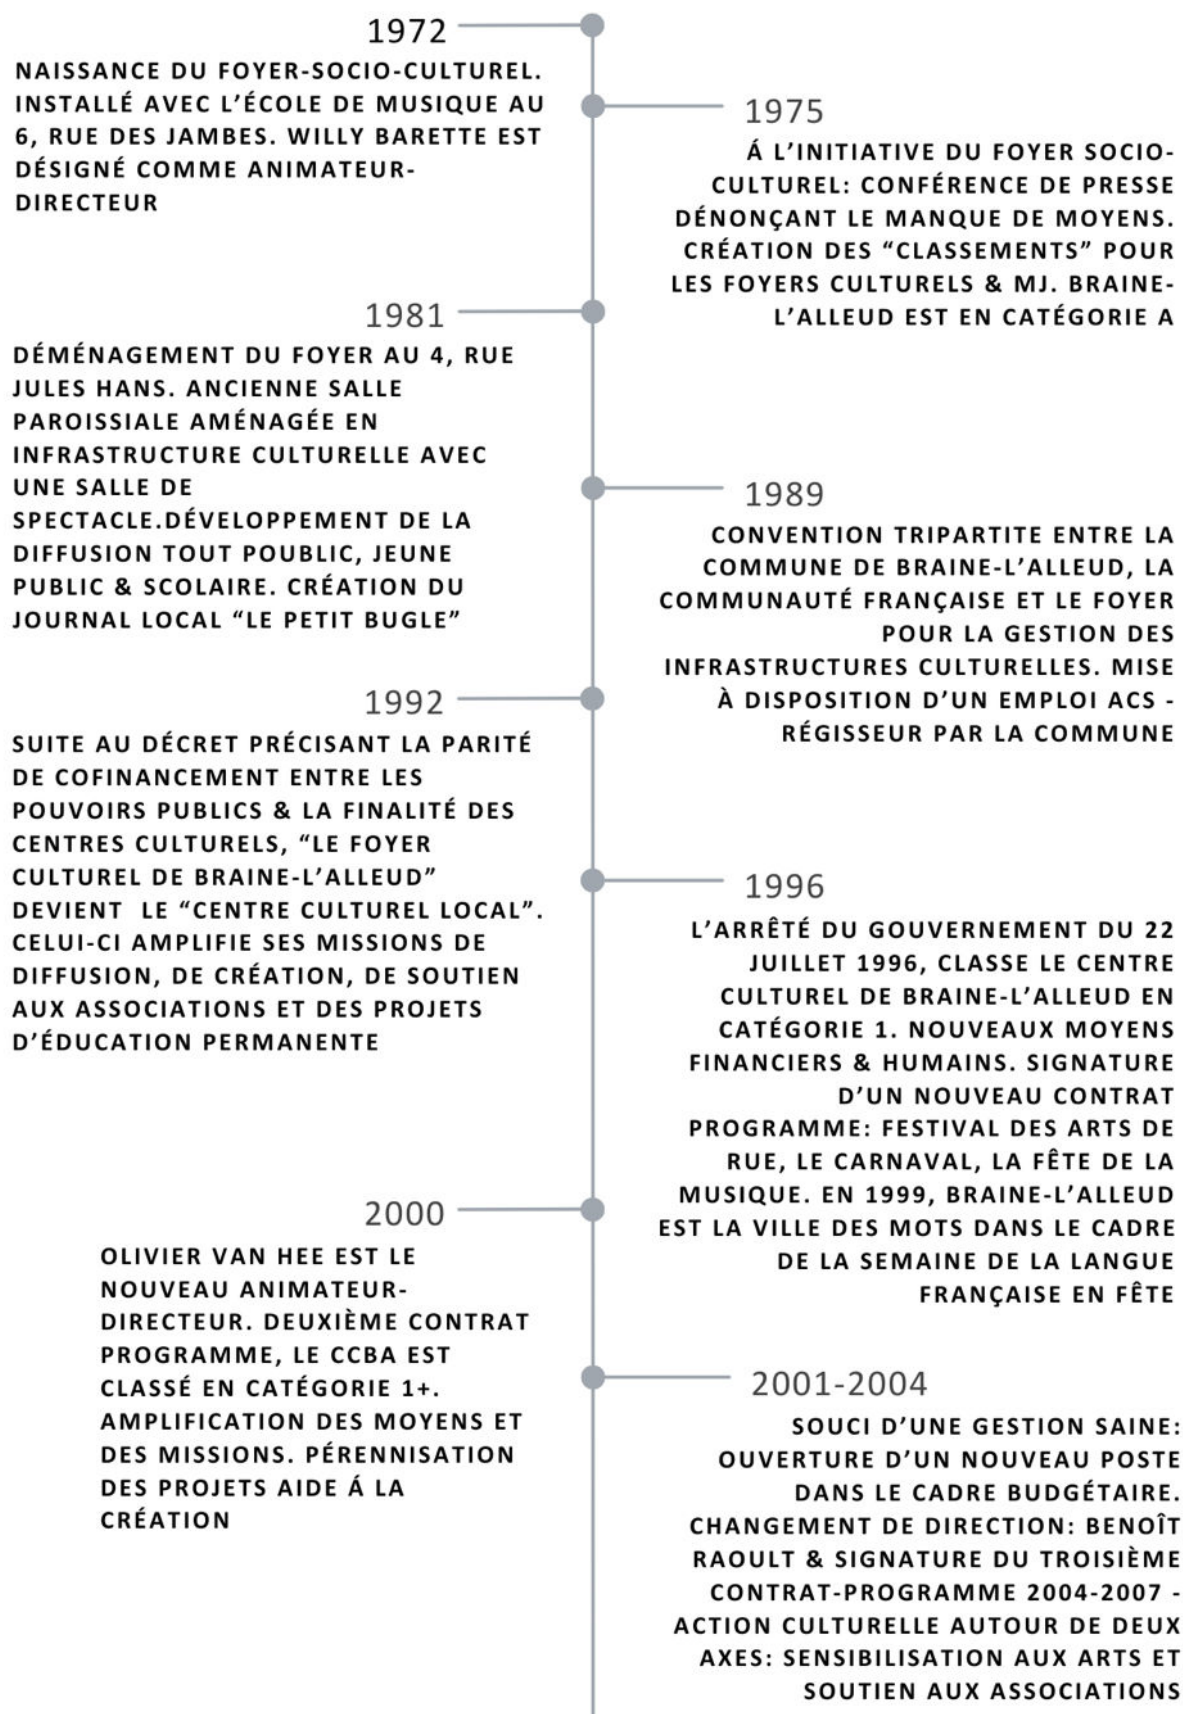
1972

NAISSANCE DU FOYER-SOCIO-CULTUREL. INSTALLÉ AVEC L'ÉCOLE DE MUSIQUE AU 6, RUE DES JAMBES. WILLY BARETTE EST DÉSIGNÉ COMME ANIMATEUR-DIRECTEUR

1975

Á L'INITIATIVE DU FOYER SOCIO-CULTUREL: CONFÉRENCE DE PRESSE DÉNONÇANT LE MANQUE DE MOYENS. CRÉATION DES "CLASSEMENTS" POUR LES FOYERS CULTURELS & MJ. BRAINE-L'ALLEUD EST EN CATÉGORIE A

1981

DÉMÉNAGEMENT DU FOYER AU 4, RUE JULES HANS. ANCIENNE SALLE PAROISSIALE AMÉNAGÉE EN INFRASTRUCTURE CULTURELLE AVEC UNE SALLE DE SPECTACLE.DÉVELOPPEMENT DE LA DIFFUSION TOUT POUBLIC, JEUNE PUBLIC & SCOLAIRE. CRÉATION DU JOURNAL LOCAL "LE PETIT BUGLE"

1989

CONVENTION TRIPARTITE ENTRE LA COMMUNE DE BRAINE-L'ALLEUD, LA COMMUNAUTÉ FRANÇAISE ET LE FOYER POUR LA GESTION DES INFRASTRUCTURES CULTURELLES. MISE À DISPOSITION D'UN EMPLOI ACS - RÉGISSEUR PAR LA COMMUNE

1992

SUITE AU DÉCRET PRÉCISANT LA PARITÉ DE COFINANCEMENT ENTRE LES POUVOIRS PUBLICS & LA FINALITÉ DES CENTRES CULTURELS, "LE FOYER CULTUREL DE BRAINE-L'ALLEUD" DEVIENT LE "CENTRE CULTUREL LOCAL". CELUI-CI AMPLIFIE SES MISSIONS DE DIFFUSION, DE CRÉATION, DE SOUTIEN AUX ASSOCIATIONS ET DES PROJETS D'ÉDUCATION PERMANENTE

1996

L'ARRÊTÉ DU GOUVERNEMENT DU 22 JUILLET 1996, CLASSE LE CENTRE CULTUREL DE BRAINE-L'ALLEUD EN CATÉGORIE 1. NOUVEAUX MOYENS FINANCIERS & HUMAINS. SIGNATURE D'UN NOUVEAU CONTRAT PROGRAMME: FESTIVAL DES ARTS DE RUE, LE CARNAVAL, LA FÊTE DE LA MUSIQUE. EN 1999, BRAINE-L'ALLEUD EST LA VILLE DES MOTS DANS LE CADRE DE LA SEMAINE DE LA LANGUE FRANÇAISE EN FÊTE

2000

OLIVIER VAN HEE EST LE NOUVEAU ANIMATEUR-DIRECTEUR. DEUXIÈME CONTRAT PROGRAMME, LE CCBA EST CLASSÉ EN CATÉGORIE 1+. AMPLIFICATION DES MOYENS ET DES MISSIONS. PÉRENNISATION DES PROJETS AIDE Á LA CRÉATION

2001-2004

SOUCI D'UNE GESTION SAINE: OUVERTURE D'UN NOUVEAU POSTE DANS LE CADRE BUDGÉTAIRE. CHANGEMENT DE DIRECTION: BENOÎT RAOULT & SIGNATURE DU TROISIÈME CONTRAT-PROGRAMME 2004-2007 - ACTION CULTURELLE AUTOUR DE DEUX AXES: SENSIBILISATION AUX ARTS ET SOUTIEN AUX ASSOCIATIONS